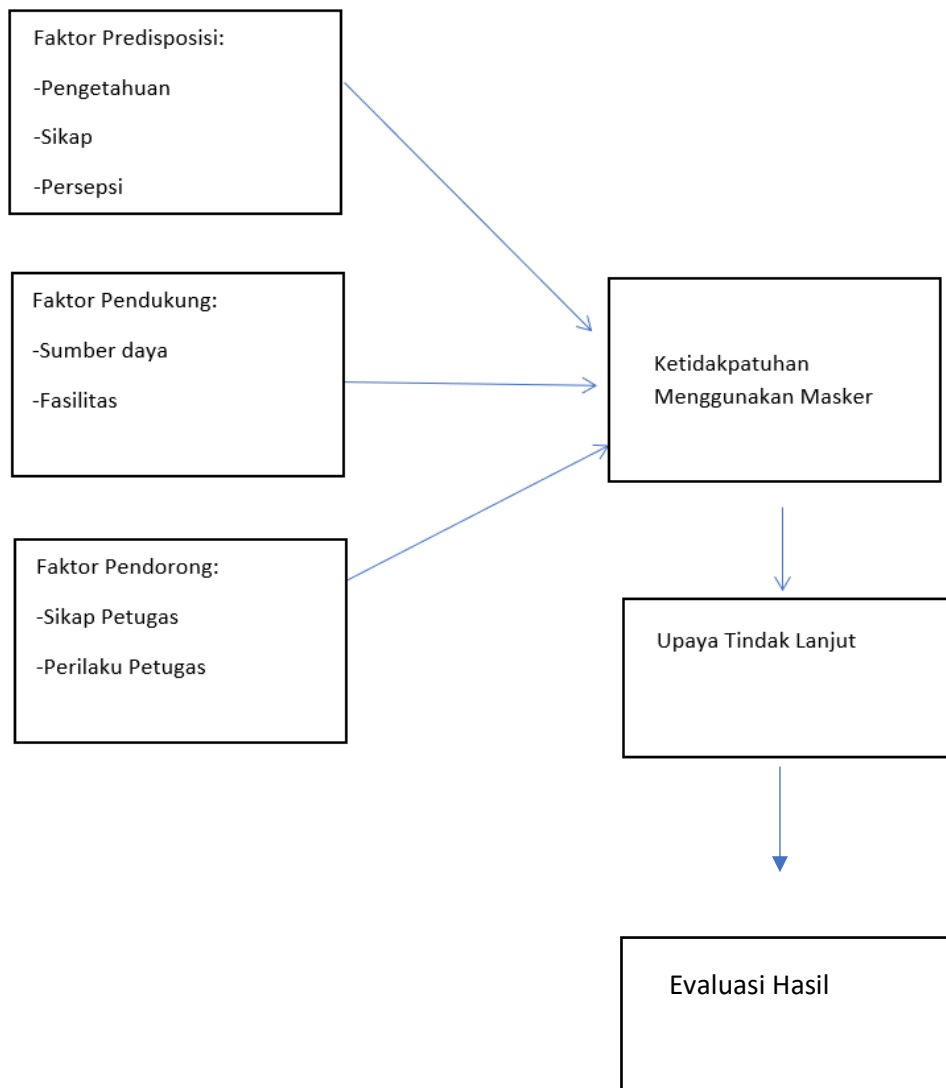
Faktor Predisposisi:

-Pengetahuan

-Sikap

-Persepsi

Faktor Pendukung:

-Sumber daya

-Fasilitas

Faktor Pendorong:

-Sikap Petugas

-Perilaku Petugas

Ketidakpatuhan Menggunakan Masker

Upaya Tindak Lanjut

Evaluasi Hasil